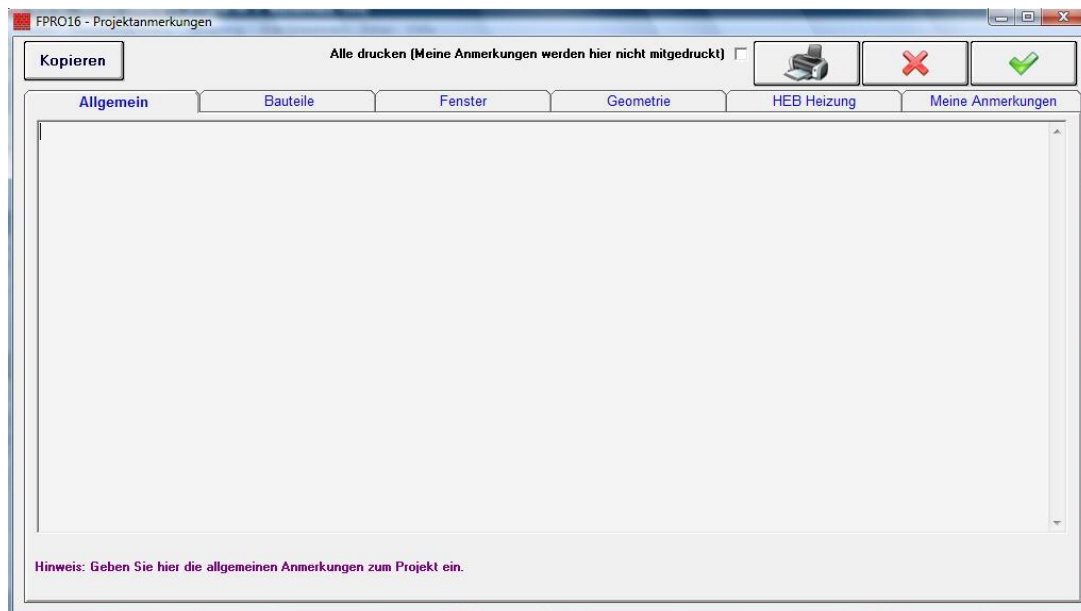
FPRO16 - Projektanmerkungen

Kopieren

Alle drucken (Meine Anmerkungen werden hier nicht mitgedruckt)

Allgemein | Bauteile | Fenster | Geometrie | HEB Heizung | Meine Anmerkungen

Hinweis: Geben Sie hier die allgemeinen Anmerkungen zum Projekt ein.